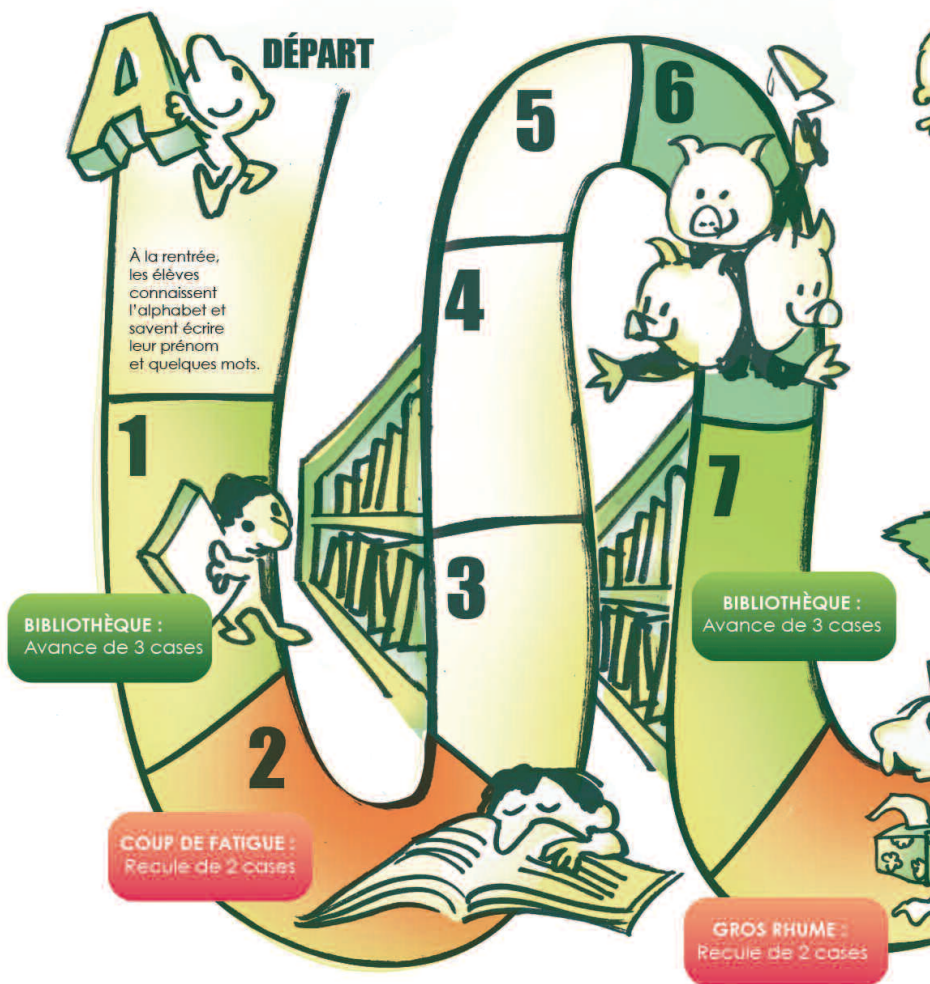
A DÉPART

À la rentrée, les élèves connaissent l'alphabet et savent écrire leur prénom et quelques mots.

1

BIBLIOTHÈQUE :
Avance de 3 cases

2

COUP DE FATIGUE :
Recule de 2 cases

3

4

5

6

7

BIBLIOTHÈQUE :
Avance de 3 cases

GROS RHUME :
Recule de 2 cases